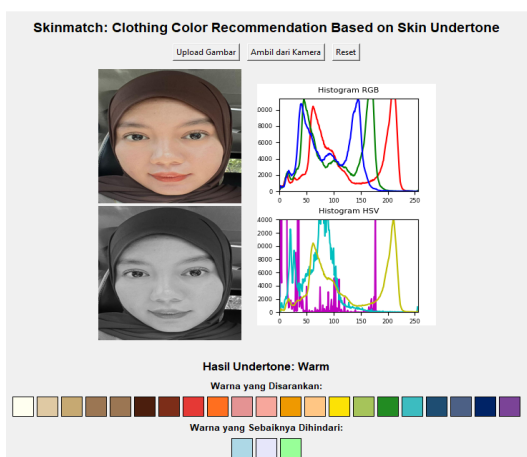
Skinmatch: Clothing Color Recommendation Based on Skin Undertone

Upload Gambar
Ambil dari Kamera
Reset

Histogram RGB

10000
8000
6000
4000
2000
0
0 50 100 150 200 250

Histogram HSV

4000
3500
3000
2500
2000
1500
1000
500
0
0 50 100 150 200 250

Hasil Undertone: Warm

Warna yang Disarankan:

Warna yang Sebaiknya Dihindari: